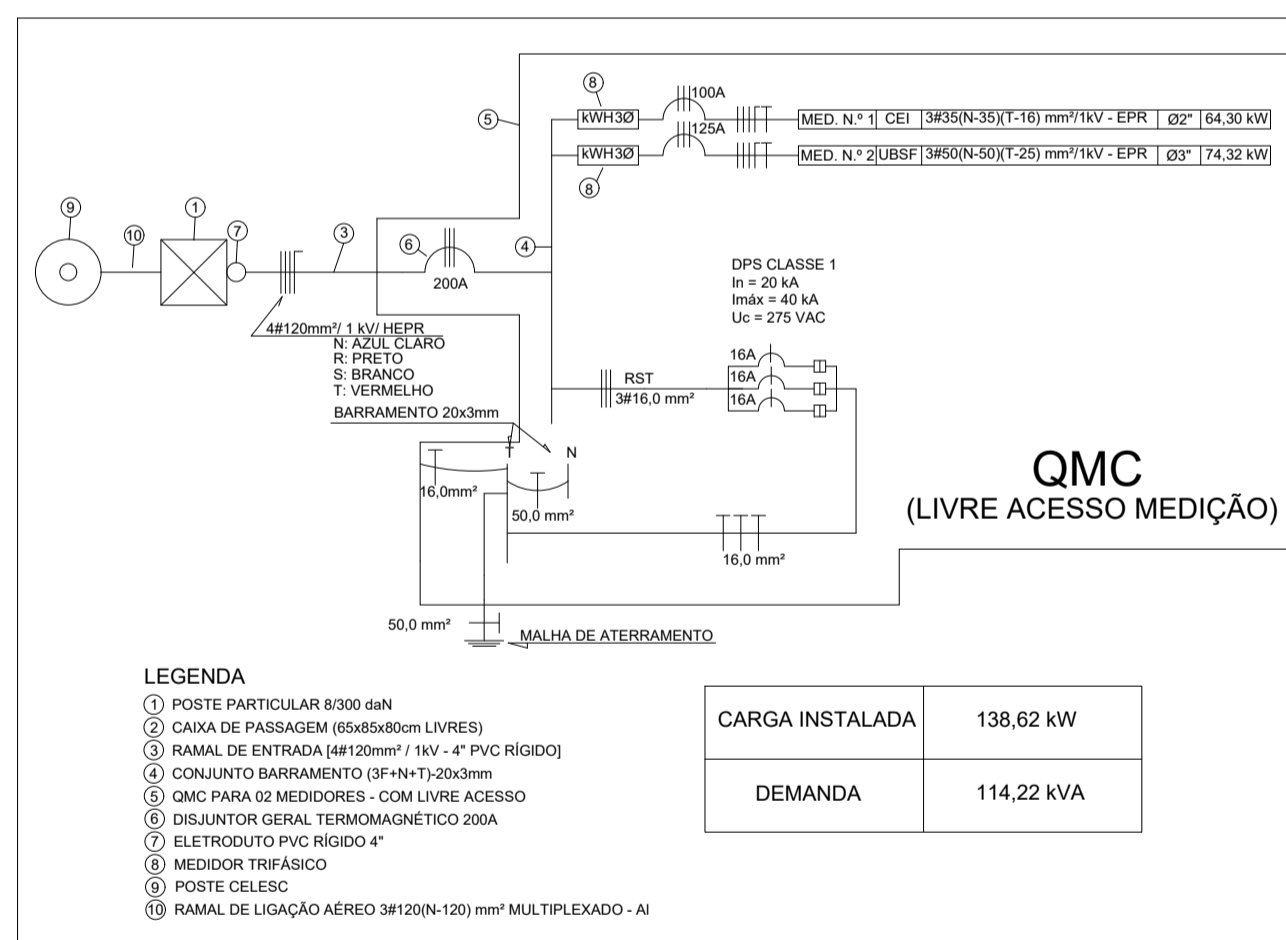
8
100A
kWH3Ø
MED. N.º 1 | CEI | 3#35(N-35)(T-16) mm²/1kV - EPR | Ø2" | 64,30 kW
5
125A
kWH3Ø
MED. N.º 2 | UBSF | 3#50(N-50)(T-25) mm²/1kV - EPR | Ø3" | 74,32 kW
8
9
1
10
7
3
6
4
200A
DPS CLASSE 1
In = 20 kA
Imáx = 40 kA
Uc = 275 VAC
4#120mm²/ 1 kV/ HEPR
N: AZUL CLARO
R: PRETO
S: BRANCO
T: VERMELHO
16A
16A
16A
RST
3#16,0 mm²
BARRAMENTO 20x3mm
N
16,0mm²
50,0 mm²
QMC
(LIVRE ACESSO MEDIÇÃO)
16,0 mm²
50,0 mm²
MALHA DE ATERRAMENTO

LEGENDA
1 POSTE PARTICULAR 8/300 daN
2 CAIXA DE PASSAGEM (65x85x80cm LIVRES)
3 RAMAL DE ENTRADA [4#120mm² / 1kV - 4" PVC RÍGIDO]
4 CONJUNTO BARRAMENTO (3F+N+T)-20x3mm
5 QMC PARA 02 MEDIDORES - COM LIVRE ACESSO
6 DISJUNTOR GERAL TERMOMAGNÉTICO 200A
7 ELETRODUTO PVC RÍGIDO 4"
8 MEDIDOR TRIFÁSICO
9 POSTE CELESC
10 RAMAL DE LIGAÇÃO AÉREO 3#120(N-120) mm² MULTIPLEXADO - Al

| CARGA INSTALADA | 138,62 kW |
|---|---|
| DEMANDA | 114,22 kVA |